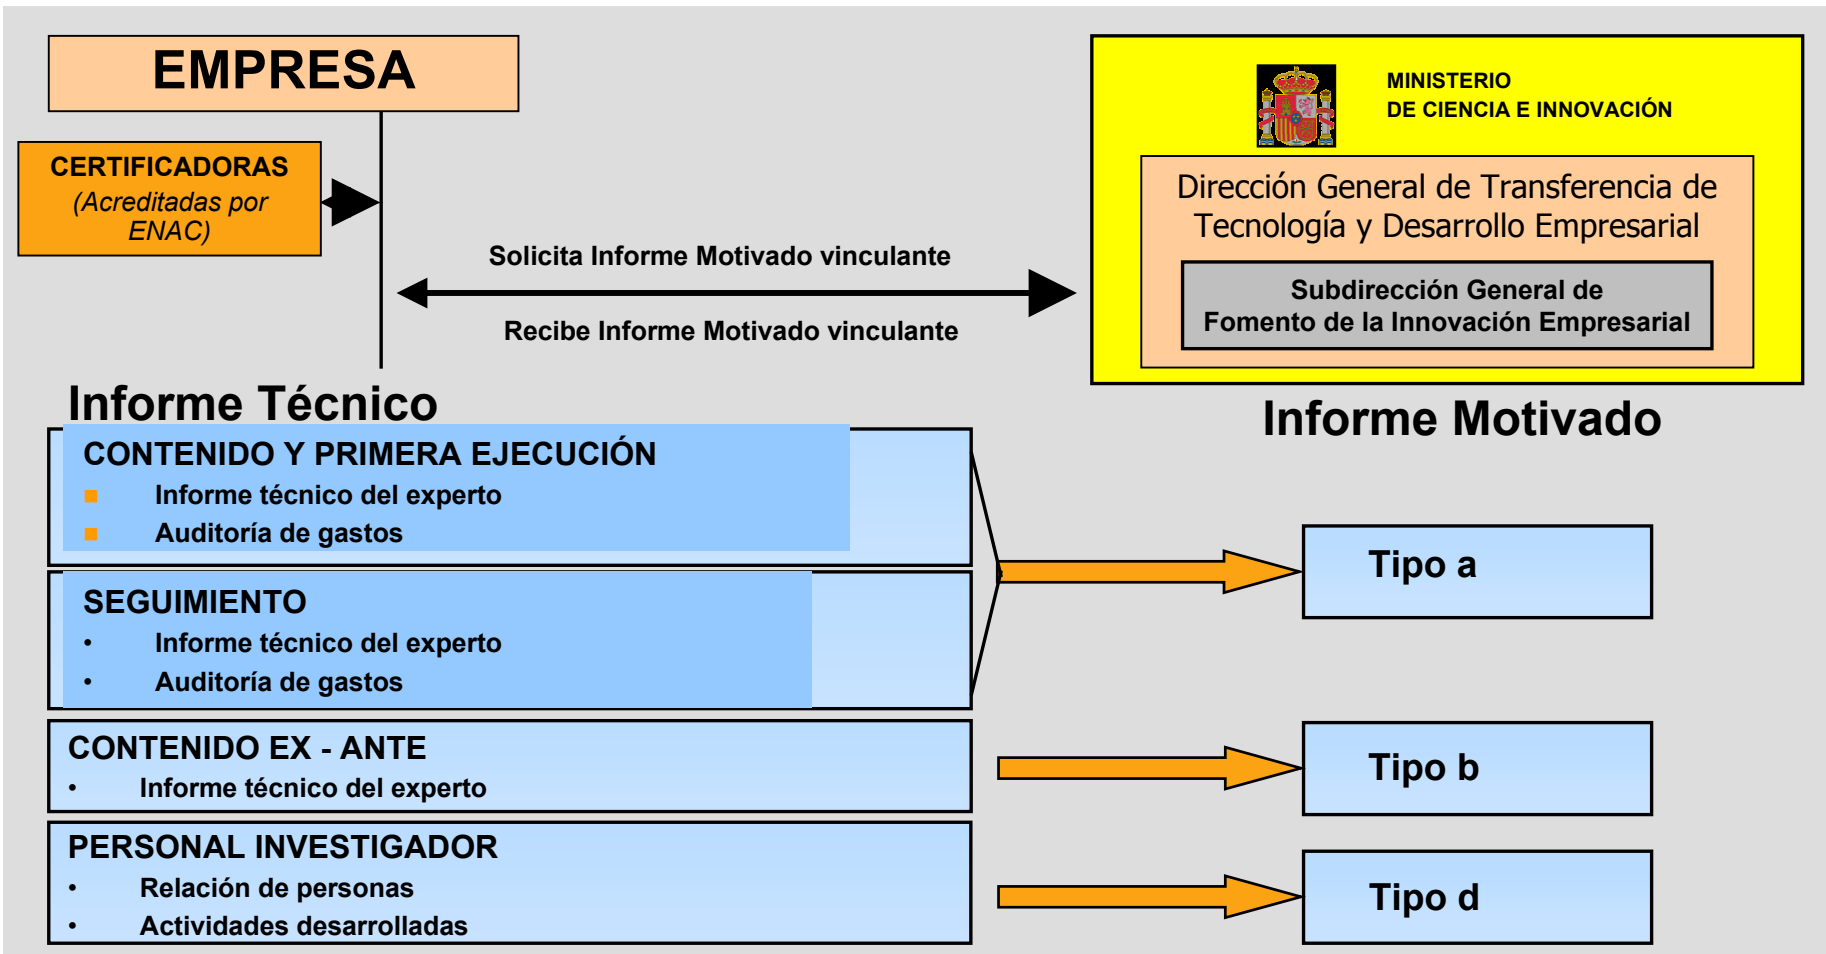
EMPRESA

CERTIFICADORAS
(Acreditadas por ENAC)

MINISTERIO
DE CIENCIA E INNOVACIÓN

Dirección General de Transferencia de Tecnología y Desarrollo Empresarial

Subdirección General de Fomento de la Innovación Empresarial

Solicita Informe Motivado vinculante

Recibe Informe Motivado vinculante

Informe Técnico

Informe Motivado

CONTENIDO Y PRIMERA EJECUCIÓN
▪ Informe técnico del experto
▪ Auditoría de gastos

SEGUIMIENTO
• Informe técnico del experto
• Auditoría de gastos

CONTENIDO EX - ANTE
• Informe técnico del experto

PERSONAL INVESTIGADOR
• Relación de personas
• Actividades desarrolladas

Tipo a

Tipo b

Tipo d